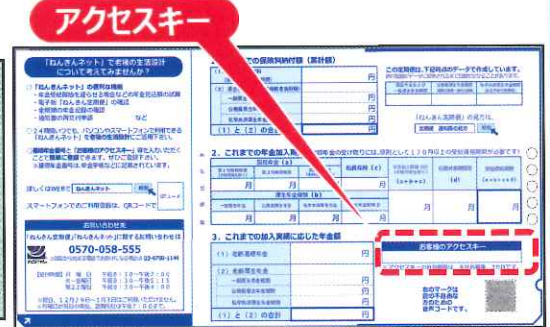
アクセスキー

「ねんきんネット」で老後の生活設計について考えてみませんか？

「ねんきんネット」の便利な機能
・年金見込額を試算
・電子版「ねんきん定期便」の閲覧
・全期間の年金記録の確認
・通知書の再交付申請　　　　など

24時間いつでも、パソコンやスマートフォンで利用できる「ねんきんネット」で年金記録を確認しましょう。

基礎年金番号と「お客様のアクセスキー」を入力いただくことで簡単に登録できます。ぜひご登録下さい。

詳しくは検索を　ねんきんネット　検索

スマートフォンでのご利用登録は、QRコードで

お問い合わせ先

「ねんきん定期便」「ねんきんネット」に関するお問い合わせ先

0570-058-555

1. これまでの保険料納付額（累計額）

円

2. これまでの年金加入期間

月

3. これまでの加入実績に応じた年金額

(1) と (2) の合計

円

お客様のアクセスキー

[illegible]